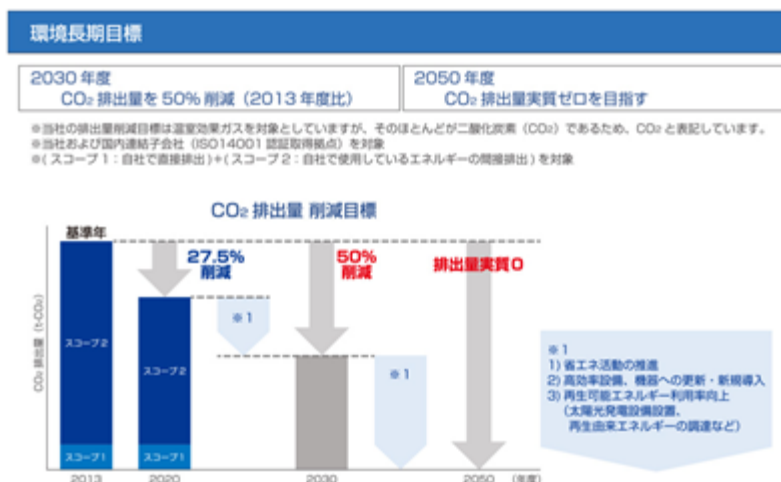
環境長期目標

2030 年度
$CO_2$ 排出量を 50% 削減（2013 年度比）

2050 年度
$CO_2$ 排出量実質ゼロを目指す

※当社の排出量削減目標は温室効果ガスを対象としていますが、そのほとんどが二酸化炭素（$CO_2$）であるため、$CO_2$ と表記しています。
※当社および国内連結子会社（ISO14001 認証取得拠点）を対象
※（スコープ１：自社で直接排出）+（スコープ２：自社で使用しているエネルギーの間接排出）を対象

$CO_2$ 排出量 削減目標

基準年

27.5%
削減

50%
削減

排出量実質０

$CO_2$ 排出量（t-$CO_2$）

スコープ2
スコープ1

スコープ2
スコープ1

※1

※1

※1
1) 省エネ活動の推進
2) 高効率設備、機器への更新・新規導入
3) 再生可能エネルギー利用率向上
（太陽光発電設備設置、
再生由来エネルギーの調達など）

2013
2020
2030
2050
（年度）